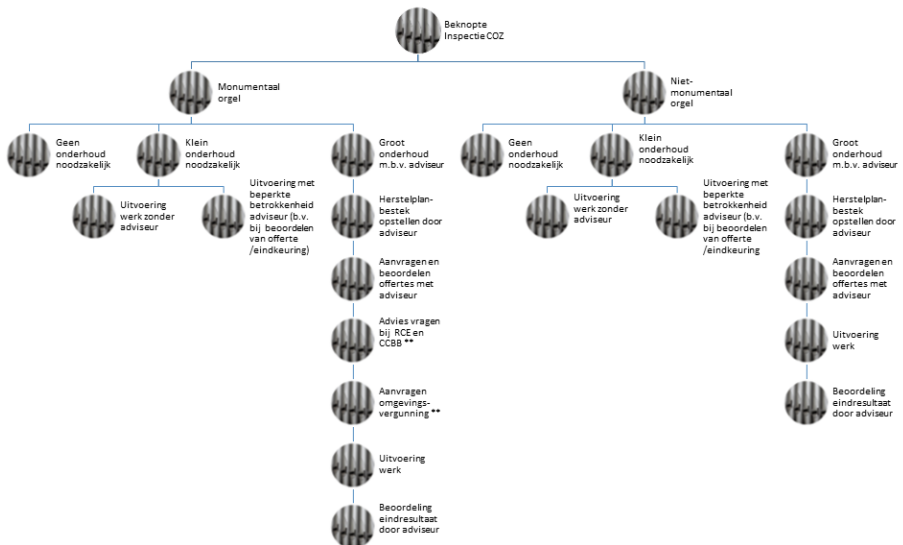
Beknopte Inspectie COZ

Monumentaal orgel

Geen onderhoud noodzakelijk

Klein onderhoud noodzakelijk

Uitvoering werk zonder adviseur

Uitvoering met beperkte betrokkenheid adviseur (b.v. bij beoordelen van offerte /eindkeuring)

Groot onderhoud m.b.v. adviseur

Herstelplan-bestek opstellen door adviseur

Aanvragen en beoordelen offertes met adviseur

Advies vragen bij RCE en CCBB **

Aanvragen omgevings-vergunning **

Uitvoering werk

Beoordeling eindresultaat door adviseur

Niet-monumentaal orgel

Geen onderhoud noodzakelijk

Klein onderhoud noodzakelijk

Uitvoering werk zonder adviseur

Uitvoering met beperkte betrokkenheid adviseur (b.v. bij beoordelen van offerte /eindkeuring

Groot onderhoud m.b.v. adviseur

Herstelplan-bestek opstellen door adviseur

Aanvragen en beoordelen offertes met adviseur

Uitvoering werk

Beoordeling eindresultaat door adviseur